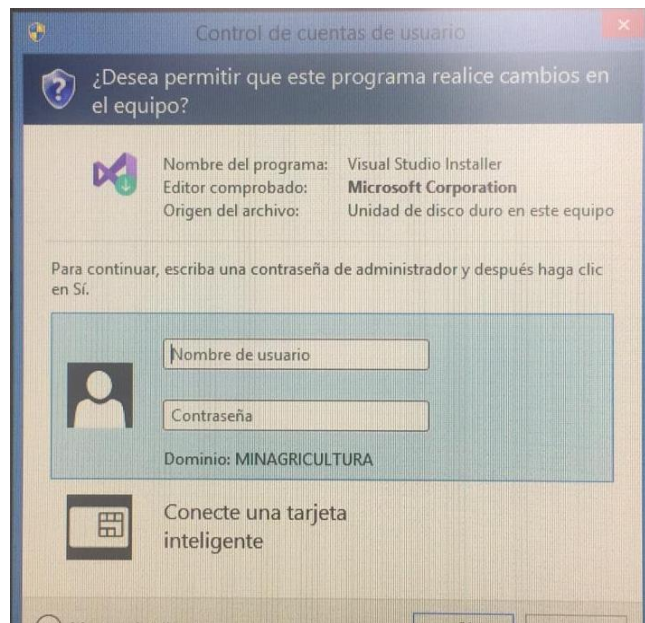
Control de cuentas de usuario

¿Desea permitir que este programa realice cambios en el equipo?

| Nombre del programa: | Visual Studio Installer |
|---|---|
| Editor comprobado: | **Microsoft Corporation** |
| Origen del archivo: | Unidad de disco duro en este equipo |

Para continuar, escriba una contraseña de administrador y después haga clic en Sí.

Nombre de usuario

Contraseña

Dominio: MINAGRICULTURA

Conecte una tarjeta inteligente